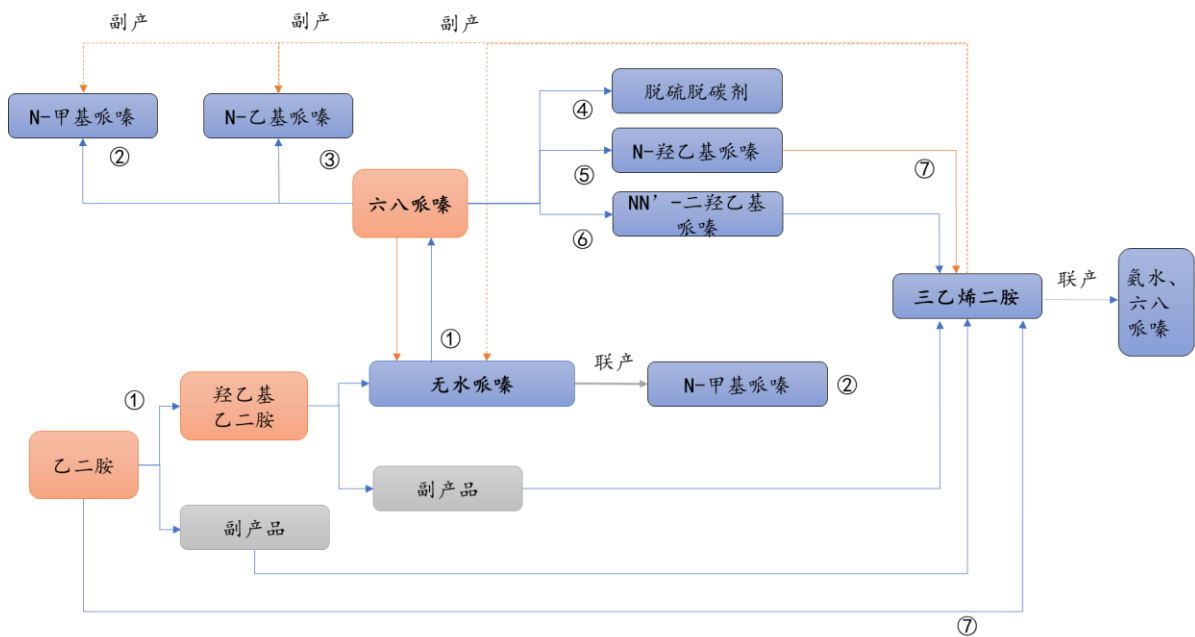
副产

副产

副产

N-甲基哌嗪

N-乙基哌嗪

②

③

六八哌嗪

④

脱硫脱碳剂

⑤

N-羟乙基哌嗪

⑦

⑥

NN’-二羟乙基哌嗪

三乙烯二胺

联产

氨水、六八哌嗪

①

①

羟乙基乙二胺

无水哌嗪

联产

N-甲基哌嗪

②

乙二胺

副产品

副产品

⑦